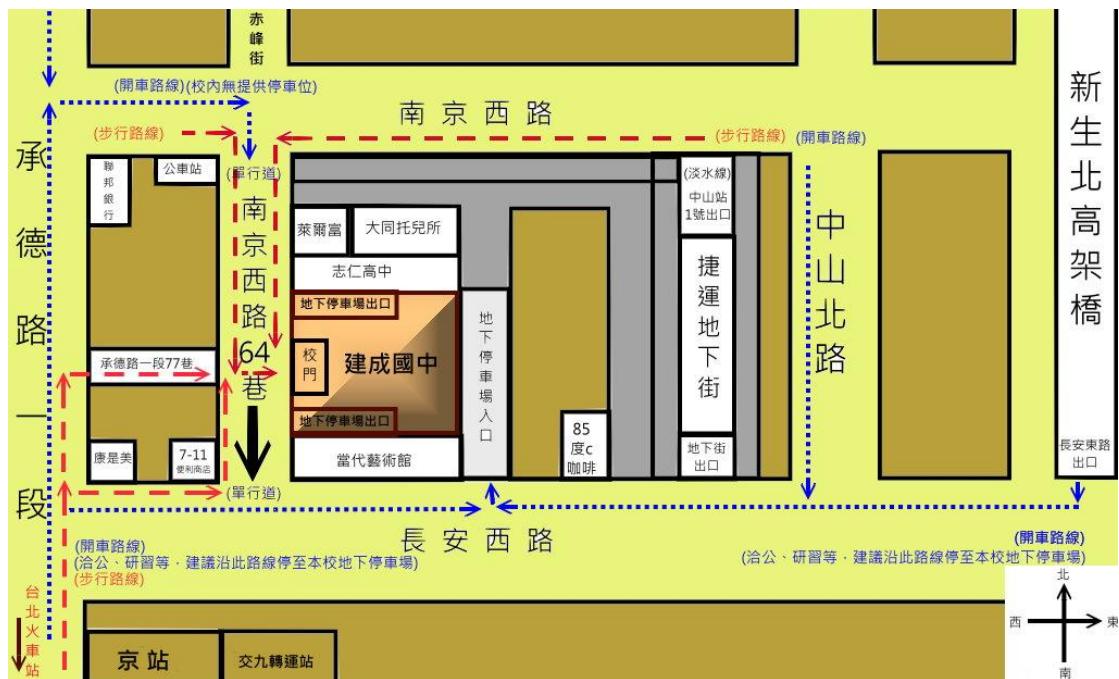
赤峰街

(開車路線)(校內無提供停車位)

南京西路

(步行路線)

(步行路線)

(開車路線)

新生北高架橋

承德路一段

聯邦銀行

公車站

(單行道)

南京西路64巷

萊爾富

大同托兒所

志仁高中

地下停車場出口

校門

建成國中

地下停車場出口

當代藝術館

地下停車場入口

85度c咖啡

(淡水線)中山站1號出口

捷運地下街

地下街出口

中山北路

長安東路出口

承德路一段77巷

康是美

7-11 便利商店

(單行道)

長安西路

(開車路線)
(洽公、研習等，建議沿此路線停至本校地下停車場)
(步行路線)

(開車路線)
(洽公、研習等，建議沿此路線停至本校地下停車場)

台北火車站

京站

交九轉運站

北
西
東
南